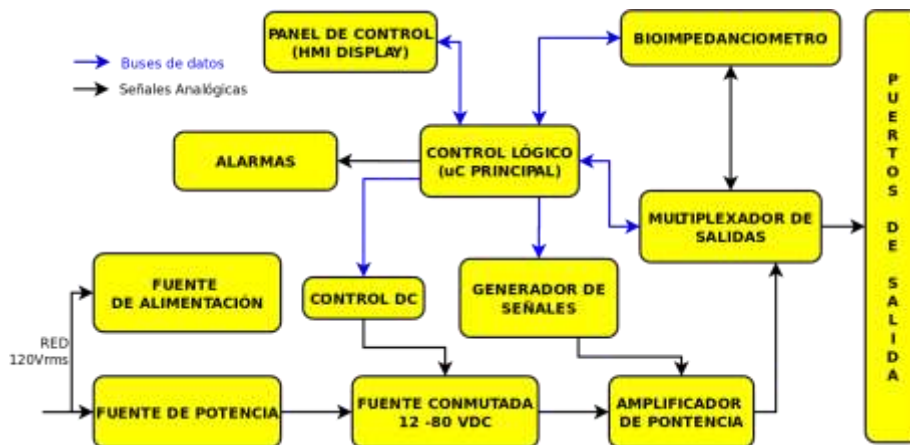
Buses de datos
Señales Analógicas

PANEL DE CONTROL (HMI DISPLAY)

BIOIMPEDANCIOMETRO

ALARMAS

CONTROL LÓGICO (uC PRINCIPAL)

MULTIPLEXADOR DE SALIDAS

PUERTOS DE SALIDA

FUENTE DE ALIMENTACIÓN

CONTROL DC

GENERADOR DE SEÑALES

RED 120Vrms

FUENTE DE POTENCIA

FUENTE CONMUTADA 12 -80 VDC

AMPLIFICADOR DE PONTENCIA